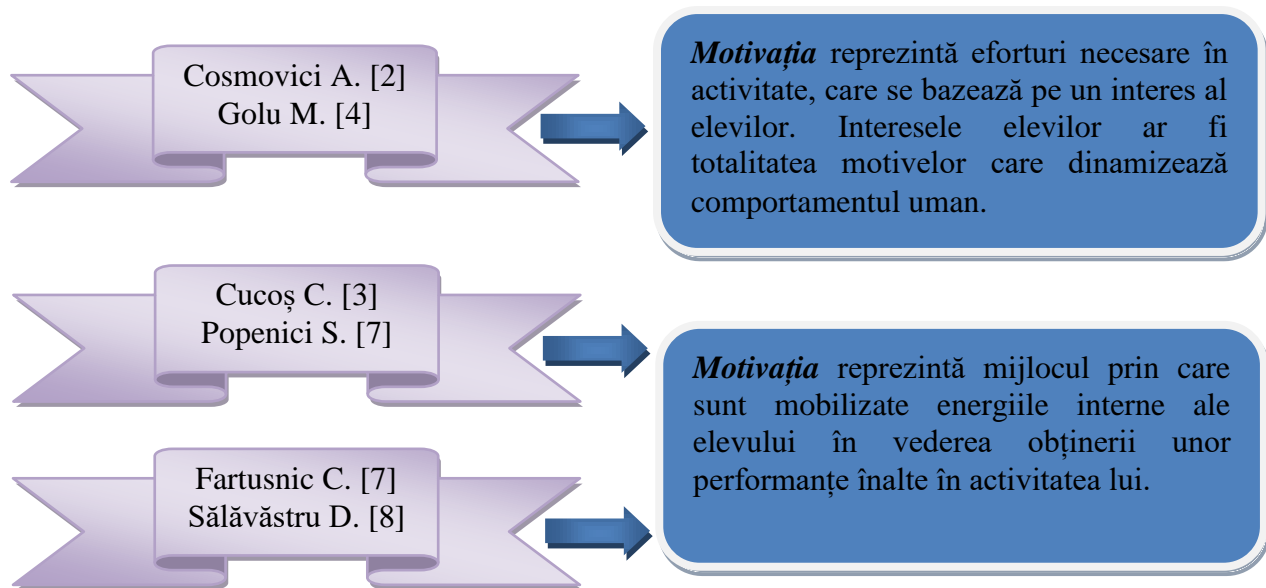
Cosmovici A. [2]
Golu M. [4]

*Motivația* reprezintă eforturi necesare în activitate, care se bazează pe un interes al elevilor. Interesele elevilor ar fi totalitatea motivelor care dinamizează comportamentul uman.

Cucoș C. [3]
Popenici S. [7]

*Motivația* reprezintă mijlocul prin care sunt mobilizate energiile interne ale elevului în vederea obținerii unor performanțe înalte în activitatea lui.

Fartusnic C. [7]
Sălăvăstru D. [8]